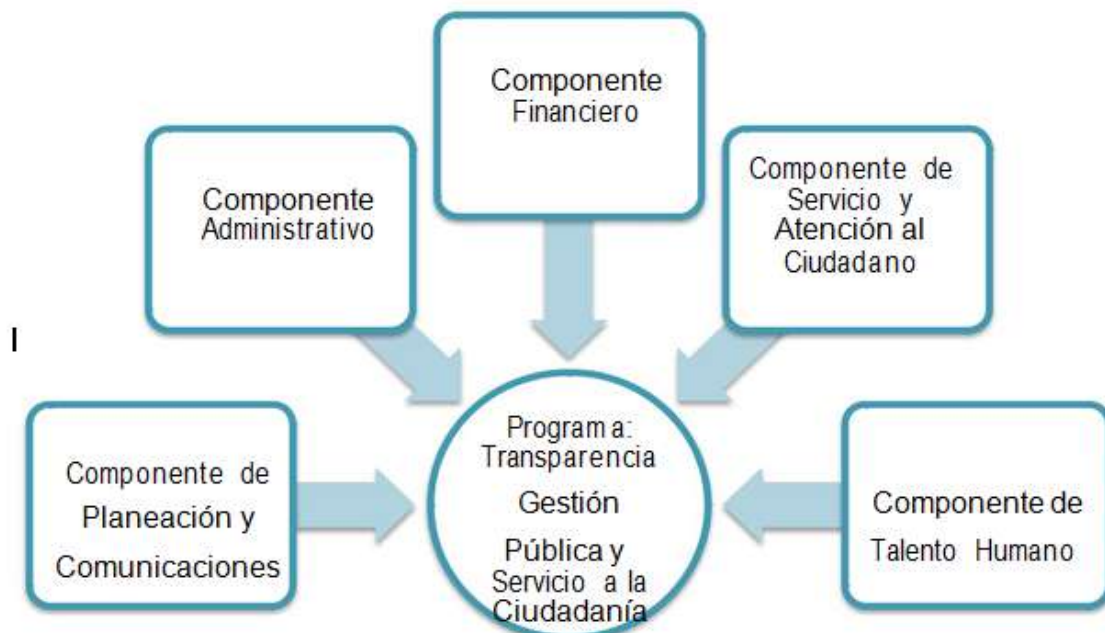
Componente Financiero

Componente Administrativo

Componente de Servicio y Atención al Ciudadano

I

Componente de Planeación y Comunicaciones

Programa: Transparencia Gestión Pública y Servicio a la Ciudadanía

Componente de Talento Humano